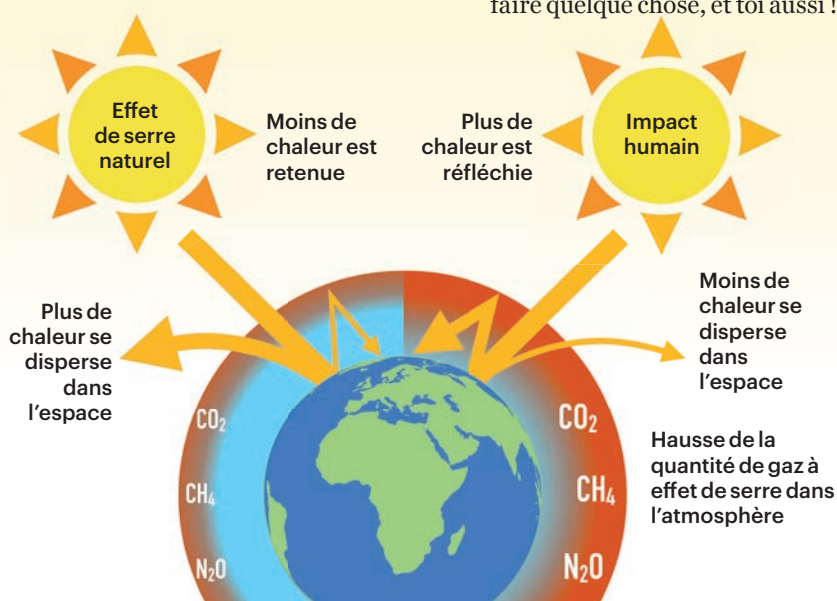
faire quelque chose, et toi aussi !

Effet de serre naturel

Moins de chaleur est retenue

Plus de chaleur est réfléchie

Impact humain

Plus de chaleur se disperse dans l'espace

Moins de chaleur se disperse dans l'espace

$CO_2$

$CH_4$

$N_2O$

$CO_2$

$CH_4$

$N_2O$

Hausse de la quantité de gaz à effet de serre dans l'atmosphère